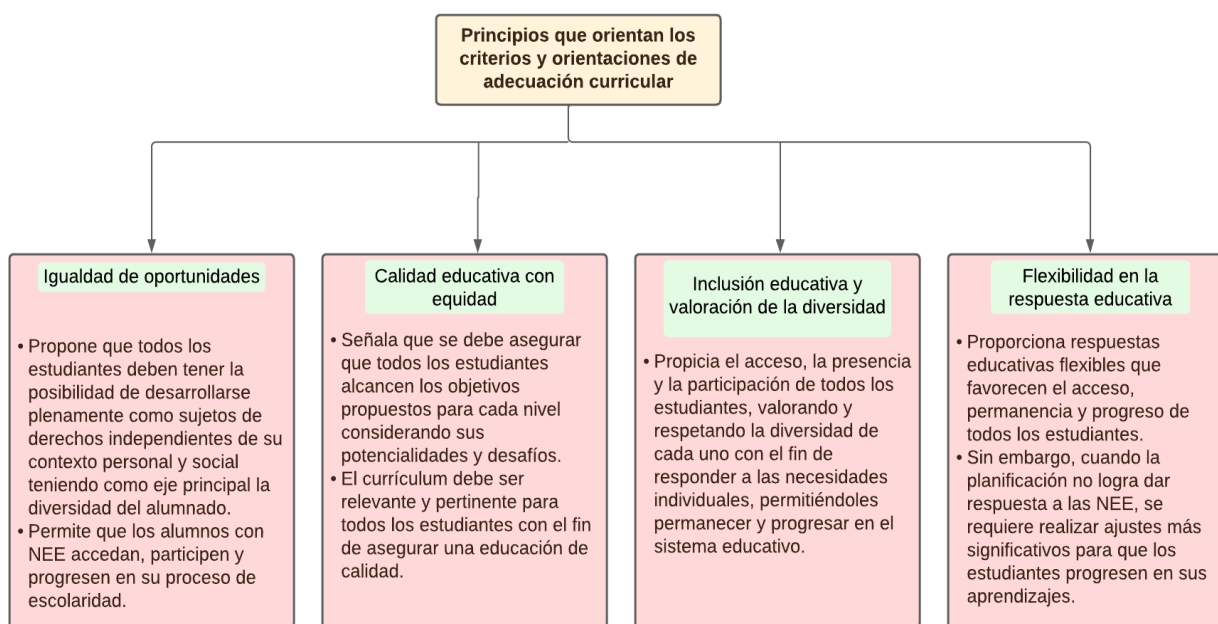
Principios que orientan los criterios y orientaciones de adecuación curricular

Igualdad de oportunidades

• Propone que todos los estudiantes deben tener la posibilidad de desarrollarse plenamente como sujetos de derechos independientes de su contexto personal y social teniendo como eje principal la diversidad del alumnado.
• Permite que los alumnos con NEE accedan, participen y progresen en su proceso de escolaridad.

Calidad educativa con equidad

• Señala que se debe asegurar que todos los estudiantes alcancen los objetivos propuestos para cada nivel considerando sus potencialidades y desafíos.
• El currículum debe ser relevante y pertinente para todos los estudiantes con el fin de asegurar una educación de calidad.

Inclusión educativa y valoración de la diversidad

• Propicia el acceso, la presencia y la participación de todos los estudiantes, valorando y respetando la diversidad de cada uno con el fin de responder a las necesidades individuales, permitiéndoles permanecer y progresar en el sistema educativo.

Flexibilidad en la respuesta educativa

• Proporciona respuestas educativas flexibles que favorecen el acceso, permanencia y progreso de todos los estudiantes.
• Sin embargo, cuando la planificación no logra dar respuesta a las NEE, se requiere realizar ajustes más significativos para que los estudiantes progresen en sus aprendizajes.